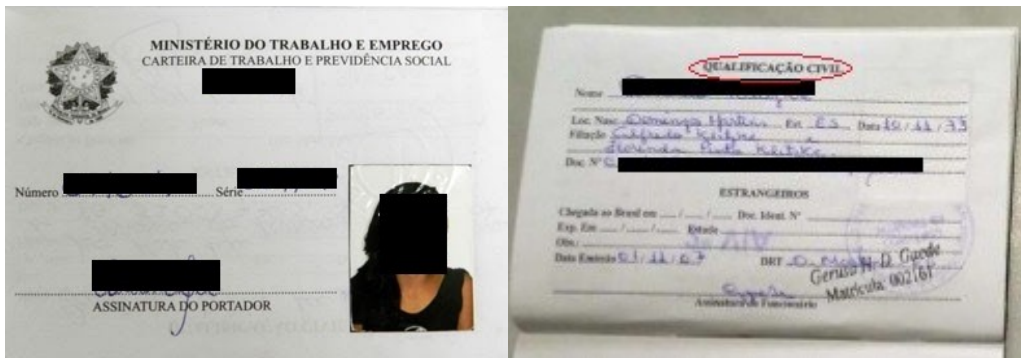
MINISTÉRIO DO TRABALHO E EMPREGO
CARTEIRA DE TRABALHO E PREVIDÊNCIA SOCIAL

Número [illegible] Série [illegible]

ASSINATURA DO PORTADOR

QUALIFICAÇÃO CIVIL

Nome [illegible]

Loc. Nasc. Domingos Martins Est. ES Data 19/11/33
Filiação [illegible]
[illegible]

Doc. Nº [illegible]

ESTRANGEIROS

Chegada ao Brasil em ___/___/___ Doc. Ident. Nº
Exp. Em ___/___/___ Estado
Obs.:
Data Emissão 03/11/67 DRT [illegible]
Geruso N. D. Goede
Matrícula 002161

Assinatura do Funcionário